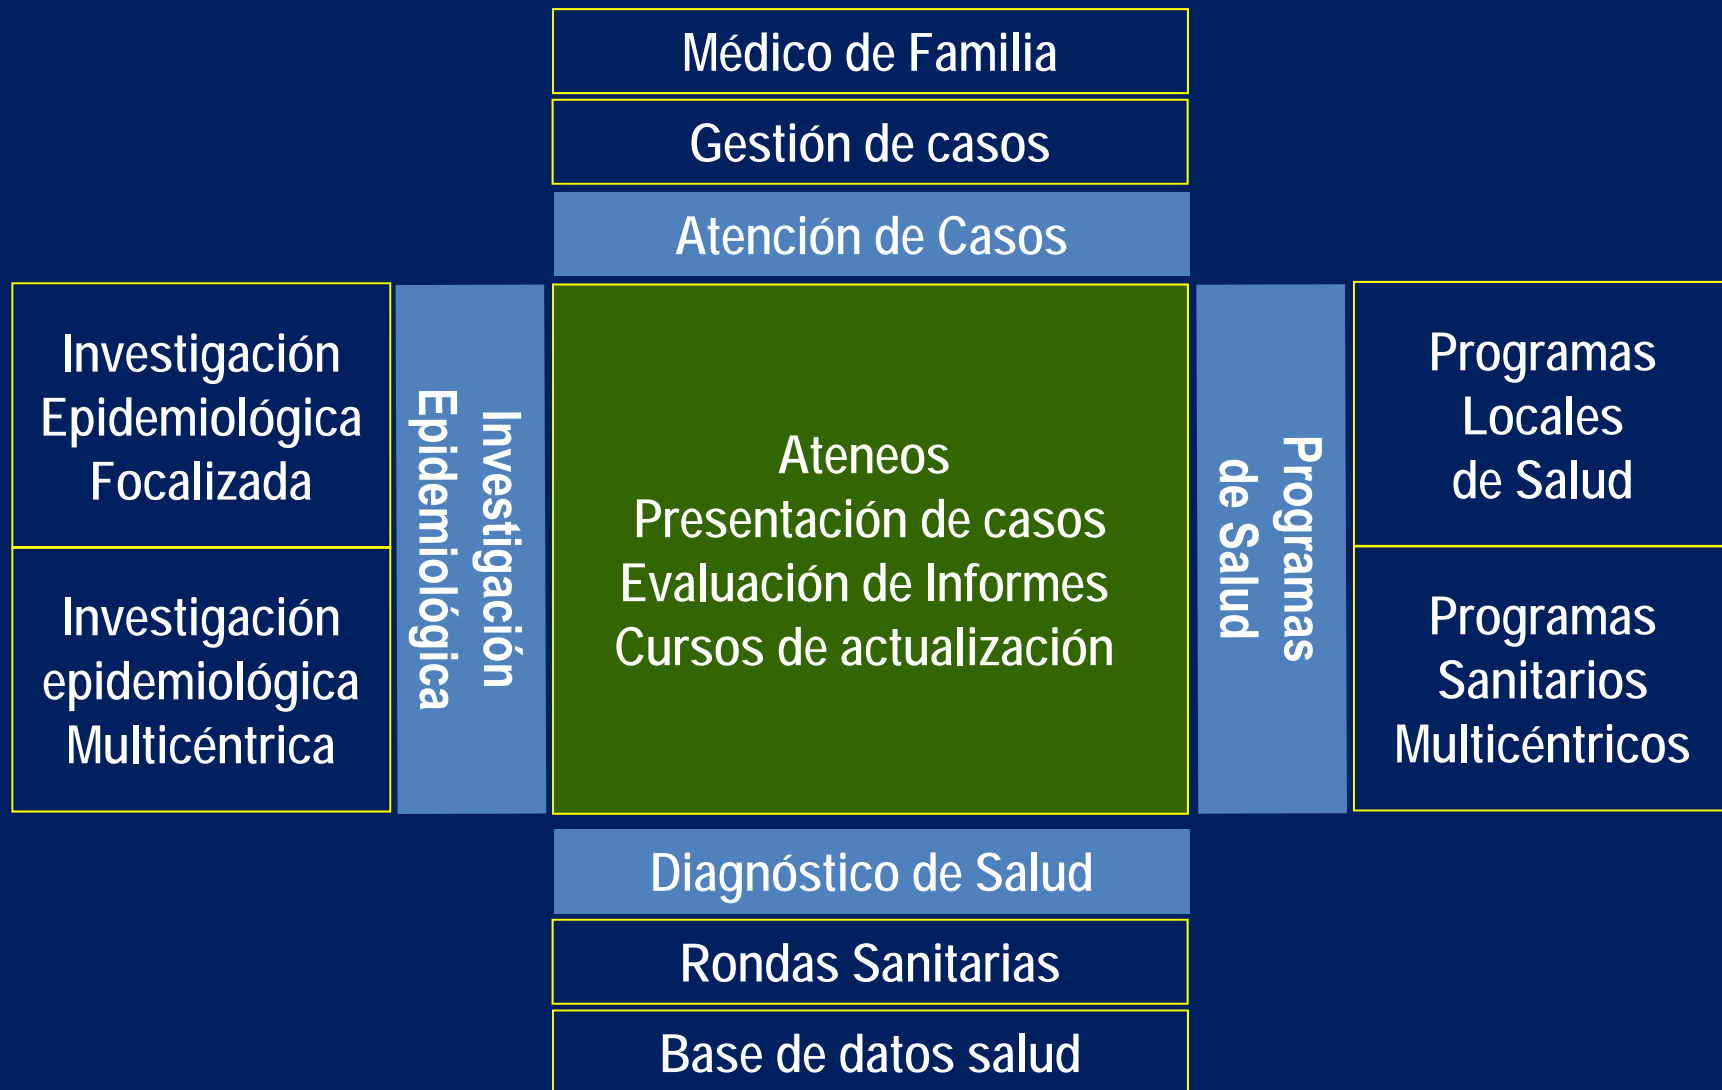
Médico de Familia

Gestión de casos

Atención de Casos

Investigación Epidemiológica Focalizada

Investigación epidemiológica Multicéntrica

Investigación Epidemiológica

Ateneos
Presentación de casos
Evaluación de Informes
Cursos de actualización

Programas de Salud

Programas Locales de Salud

Programas Sanitarios Multicéntricos

Diagnóstico de Salud

Rondas Sanitarias

Base de datos salud